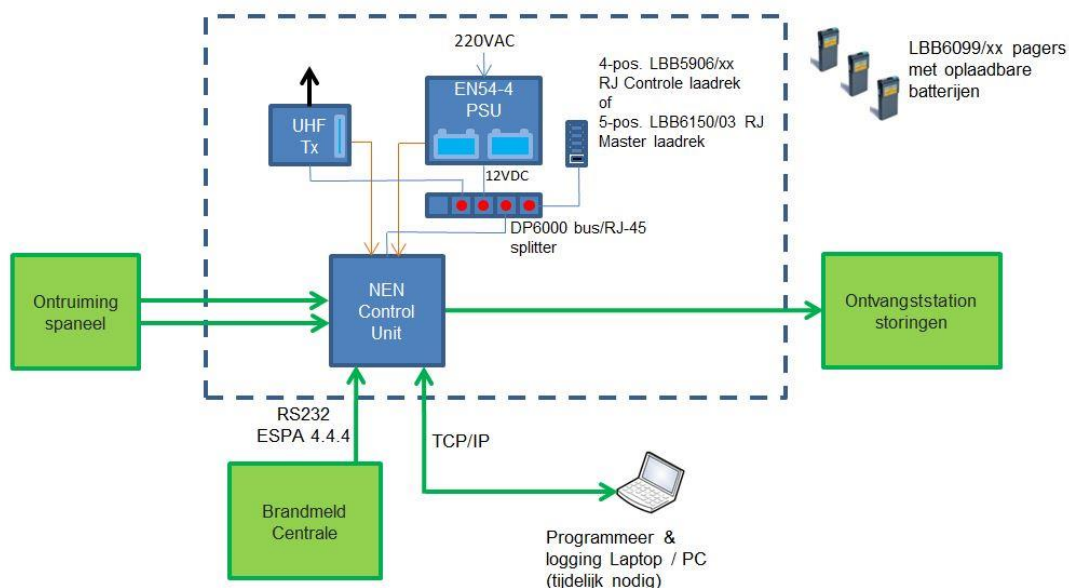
220VAC

LBB6099/xx pagers met oplaadbare batterijen

4-pos. LBB5906/xx RJ Controle laadrek of 5-pos. LBB6150/03 RJ Master laadrek

UHF Tx

EN54-4 PSU

12VDC

DP6000 bus/RJ-45 splitter

Ontruiming spaneel

NEN Control Unit

Ontvangststation storingen

RS232 ESPA 4.4.4

TCP/IP

Brandmeld Centrale

Programmeer & logging Laptop / PC (tijdelijk nodig)